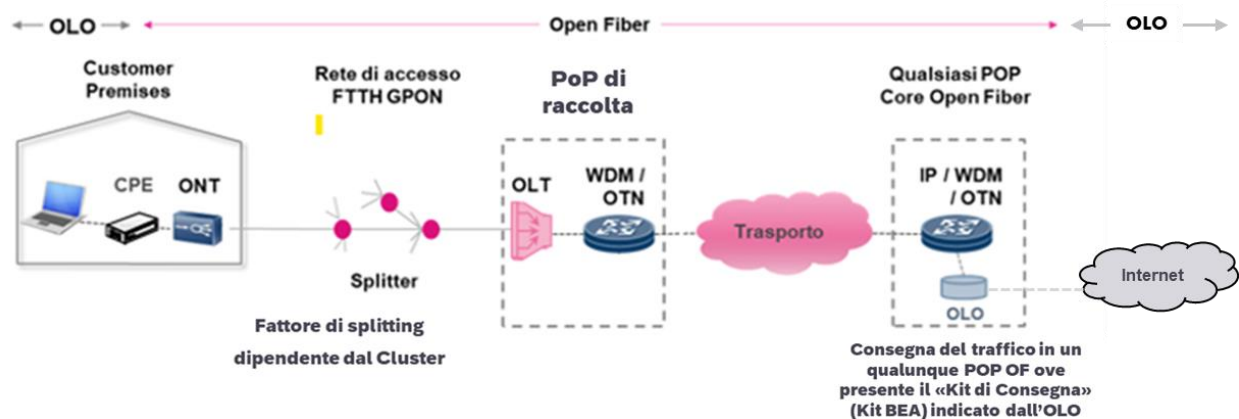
OLO
Open Fiber
OLO

Customer Premises

Rete di accesso FTTH GPON

PoP di raccolta

Qualsiasi POP Core Open Fiber

CPE
ONT

OLT
WDM / OTN

Trasporto

IP / WDM / OTN

Internet

OLO

Splitter

Fattore di splitting dipendente dal Cluster

Consegna del traffico in un qualunque POP OF ove presente il «Kit di Consegna» (Kit BEA) indicato dall'OLO